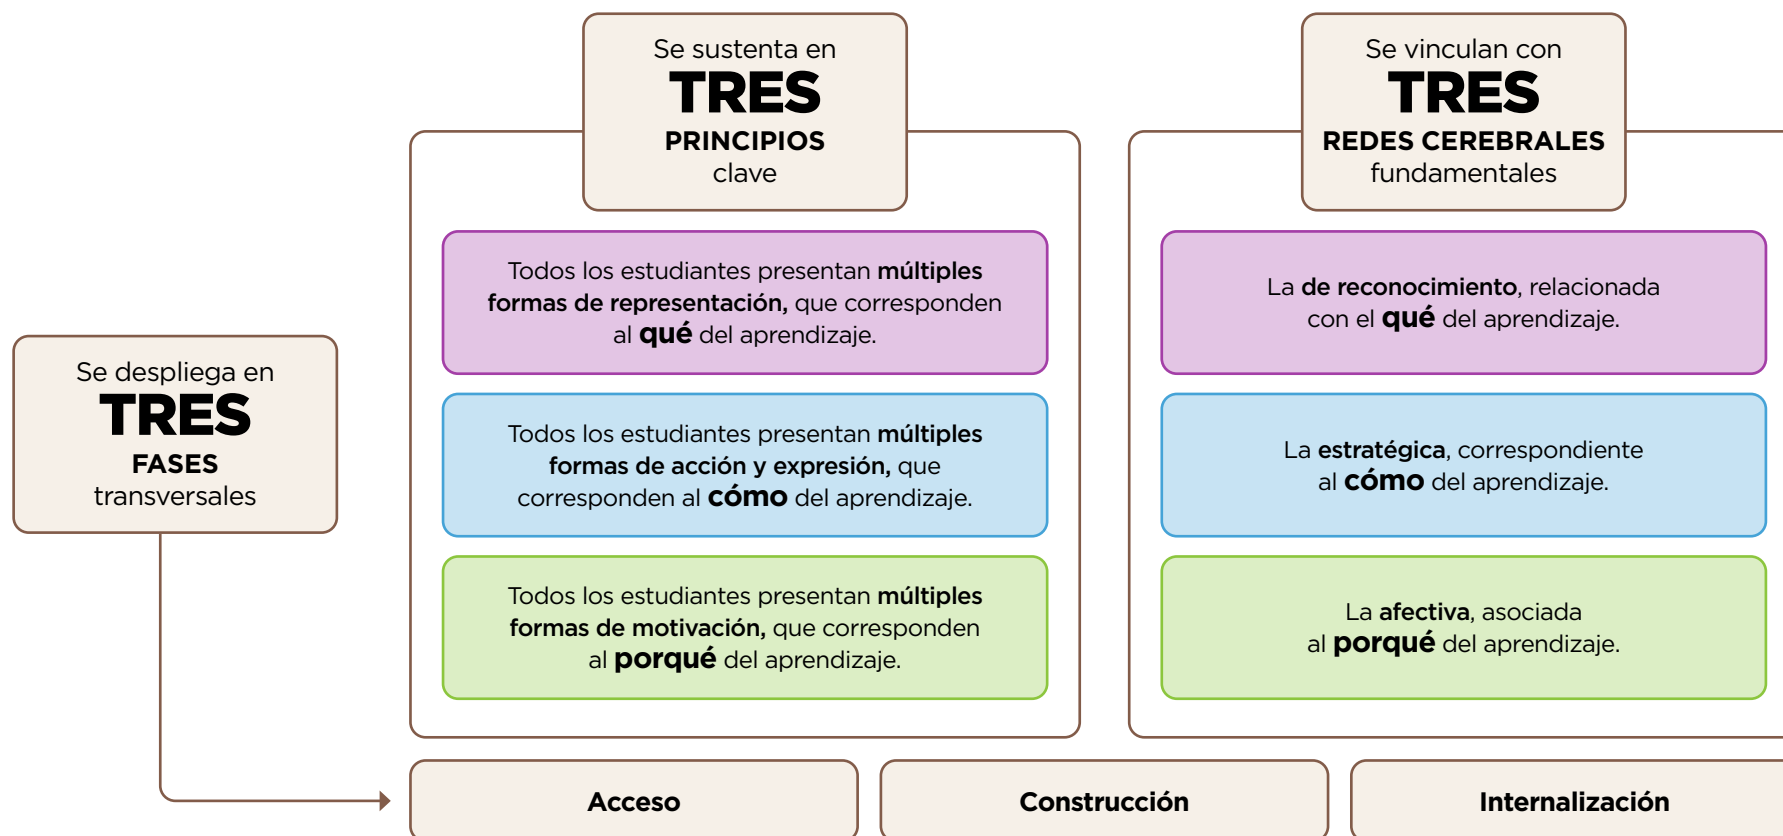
Se sustenta en
TRES
PRINCIPIOS
clave

Se vinculan con
TRES
REDES CEREBRALES
fundamentales

Se despliega en
TRES
FASES
transversales

Todos los estudiantes presentan múltiples formas de representación, que corresponden al qué del aprendizaje.

Todos los estudiantes presentan múltiples formas de acción y expresión, que corresponden al cómo del aprendizaje.

Todos los estudiantes presentan múltiples formas de motivación, que corresponden al porqué del aprendizaje.

La de reconocimiento, relacionada con el qué del aprendizaje.

La estratégica, correspondiente al cómo del aprendizaje.

La afectiva, asociada al porqué del aprendizaje.

Acceso

Construcción

Internalización